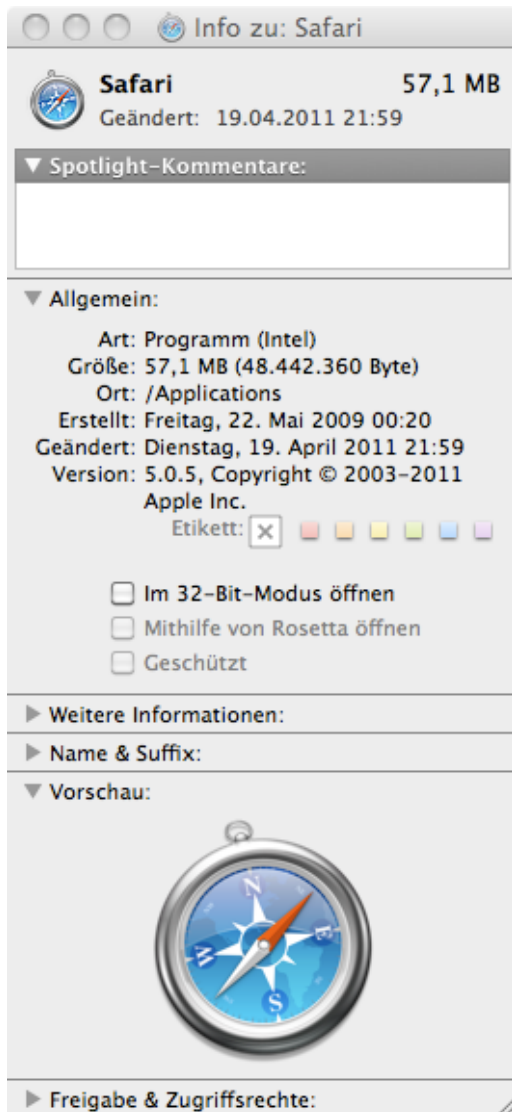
Info zu: Safari

Safari
57,1 MB
Geändert: 19.04.2011 21:59

▼ Spotlight-Kommentare:

▼ Allgemein:

Art: Programm (Intel)
Größe: 57,1 MB (48.442.360 Byte)
Ort: /Applications
Erstellt: Freitag, 22. Mai 2009 00:20
Geändert: Dienstag, 19. April 2011 21:59
Version: 5.0.5, Copyright © 2003-2011 Apple Inc.
Etikett:

Im 32-Bit-Modus öffnen
Mithilfe von Rosetta öffnen
Geschützt

▶ Weitere Informationen:
▶ Name & Suffix:
▼ Vorschau:

N
E
S
W

▶ Freigabe & Zugriffsrechte: